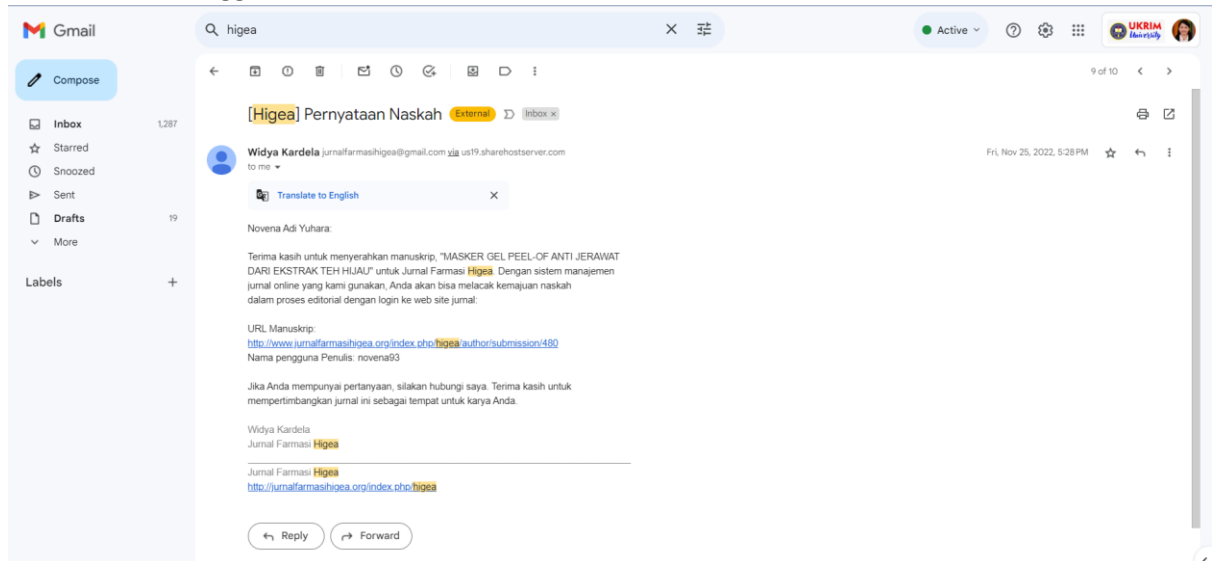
Gmail

higea

Active

UKRIM University

Compose

Inbox 1,287
Starred
Snoozed
Sent
Drafts 19
More

Labels +

9 of 10

[Higea] Pernyataan Naskah External Inbox ×

Widya Kardela jurnalfarmasihigea@gmail.com via us19.sharehostserver.com
to me

Fri, Nov 25, 2022, 5:28 PM

Translate to English

Novena Adi Yuhara:

Terima kasih untuk menyerahkan manuskrip, "MASKER GEL PEEL-OF ANTI JERAWAT DARI EKSTRAK TEH HIJAU" untuk Jurnal Farmasi Higea. Dengan sistem manajemen jurnal online yang kami gunakan, Anda akan bisa melacak kemajuan naskah dalam proses editorial dengan login ke web site jurnal:

URL Manuskrip:
http://www.jurnalfarmasihigea.org/index.php/higea/author/submission/480
Nama pengguna Penulis: novena93

Jika Anda mempunyai pertanyaan, silakan hubungi saya. Terima kasih untuk mempertimbangkan jurnal ini sebagai tempat untuk karya Anda.

Widya Kardela
Jurnal Farmasi Higea

Jurnal Farmasi Higea
http://jurnalfarmasihigea.org/index.php/higea

Reply
Forward